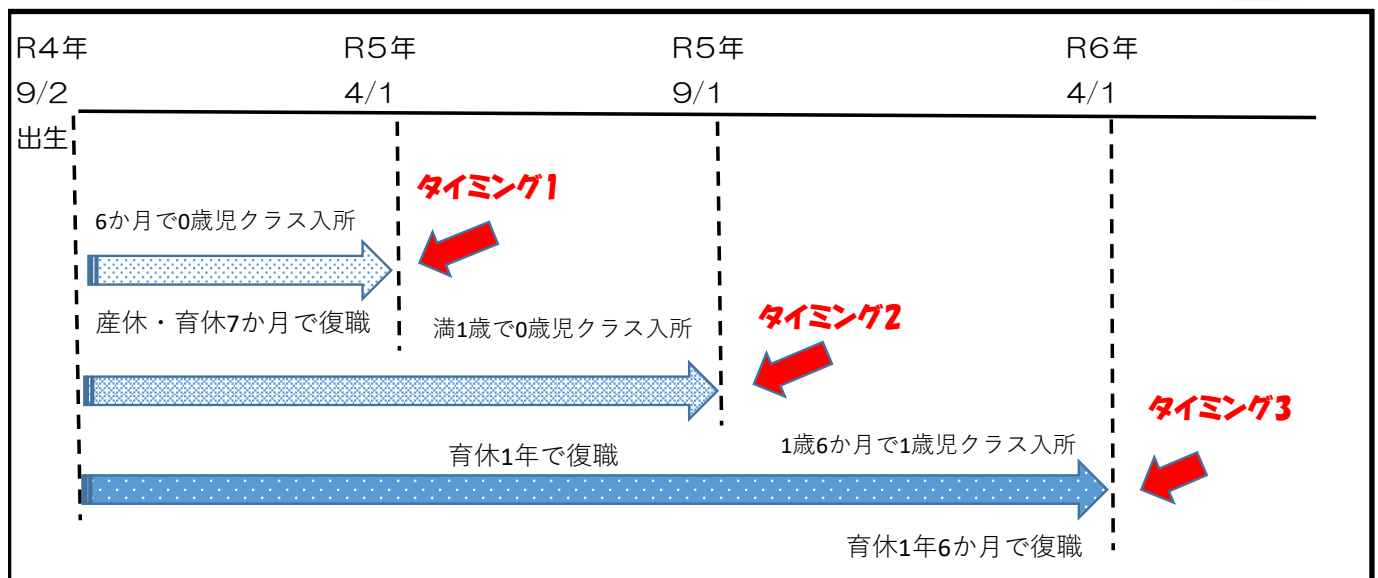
R4年
9/2
出生

R5年
4/1

R5年
9/1

R6年
4/1

タイミング1

6か月で0歳児クラス入所

産休・育休7か月で復職

タイミング2

満1歳で0歳児クラス入所

タイミング3

育休1年で復職

1歳6か月で1歳児クラス入所

育休1年6か月で復職